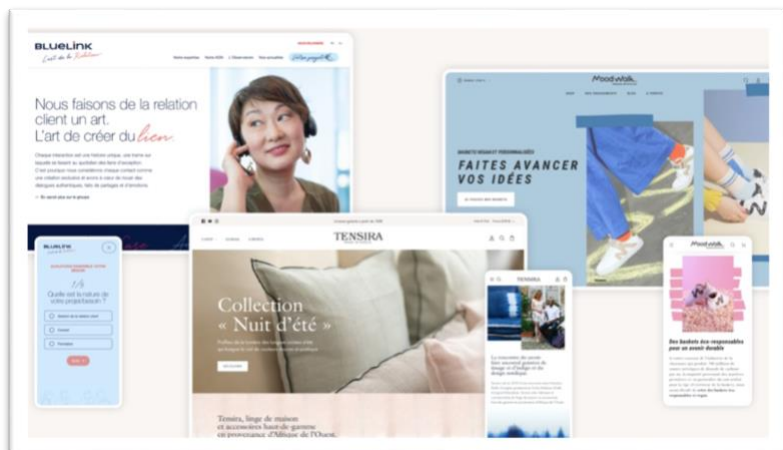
BLUELINK
L'art de la Relation

Nous faisons de la relation client un art.
L'art de créer du lien

Moodwalk

FAITES AVANCER VOS IDÉES

BLUELINK

1/5
Quelle est la nature de votre projet ?

TENSIRA

Collection « Nuit d'été »

Tensira, linge de maison et accessoires haut de gamme en provenance d'Afrique de l'Ouest.

TENSIRA

Moodwalk

Des baskets éco-responsables pour un avenir durable